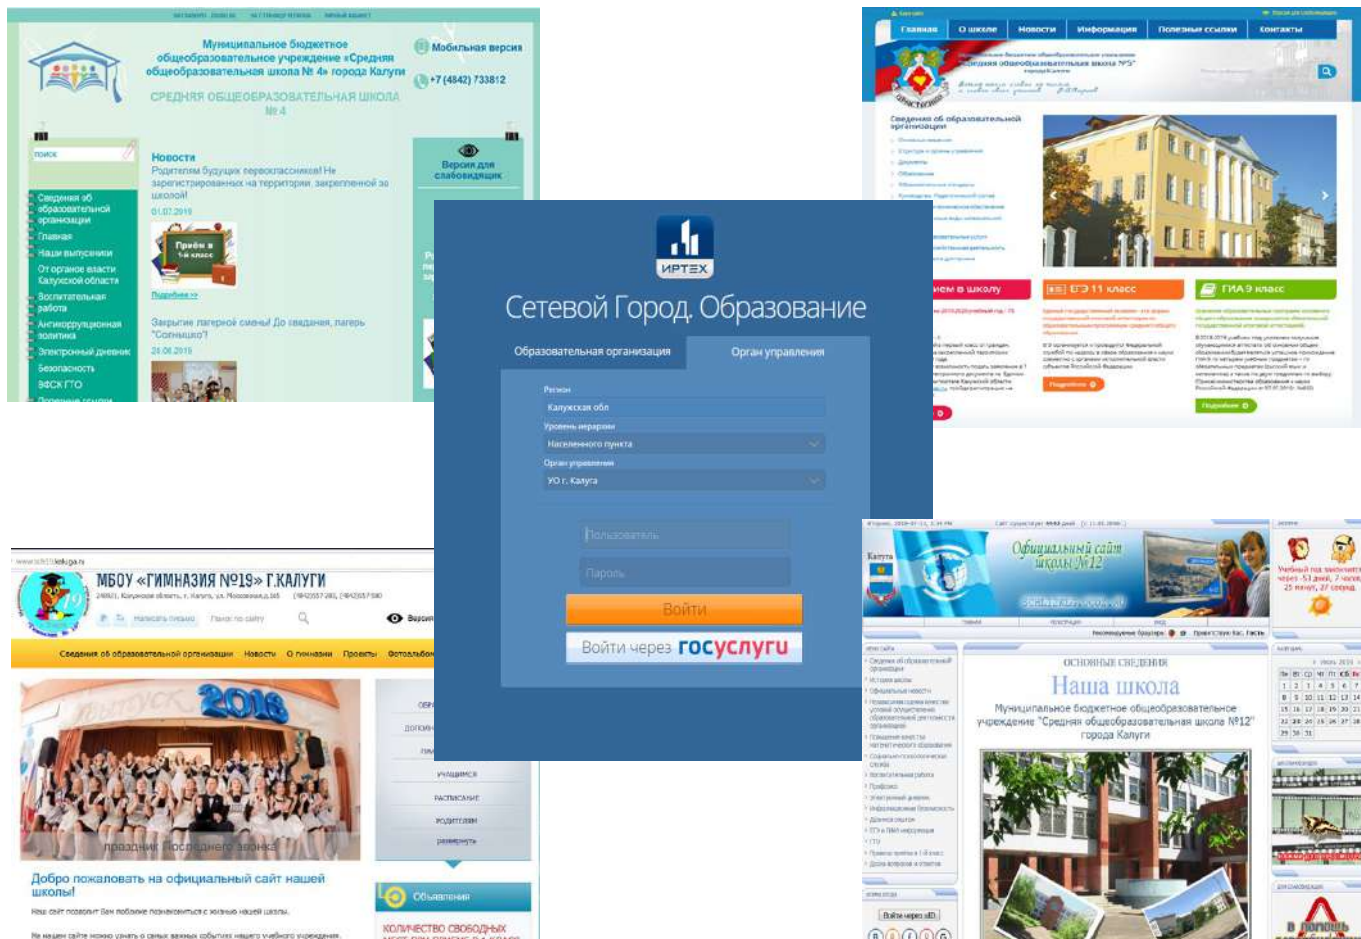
Муниципальное бюджетное общеобразовательное учреждение «Средняя общеобразовательная школа № 4» города Калуги

СРЕДНЯЯ ОБЩЕОБРАЗОВАТЕЛЬНАЯ ШКОЛА № 4

Мобильная версия

+7 (4842) 733812

Поиск

Сведения об образовательной организации
Главная
Наши выпускники
От органов власти Калужской области
Воспитательная работа
Антикоррупционная политика
Электронный дневник
Безопасность
ВФСК ГТО

Новости
Родителям будущих первоклассников! Не зарегистрированных на территории, закрепленной за школой!
01.07.2019

Приём в 1-й класс

Подробнее >>

Закрытие лагерной смены! До свидания, лагерь "Солнышко"!
26.06.2019

Версия для слабовидящих

Главная | О школе | Новости | Информация | Полезные ссылки | Контакты

Сведения об образовательной организации

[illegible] ем в школу
ЕГЭ 11 класс
ГИА 9 класс

Подробнее
Подробнее

ИРТЕХ

Сетевой Город. Образование

Образовательная организация
Орган управления

Регион
Калужская обл
Уровень иерархии
Населенного пункта
Орган управления
УО г. Калуга

Пользователь
Пароль

Войти

Войти через госуслуги

МБОУ «ГИМНАЗИЯ №19» Г.КАЛУГИ

Написать письмо
Поиск по сайту

Версия

Сведения об образовательной организации | Новости | О гимназии | Проекты | Фотоальбом

Выпуск 2018

Праздник Последнего звонка

Добро пожаловать на официальный сайт нашей школы!

учащимся
расписание
родителям
развернуть

Объявления

Количество свободных

Калуга

Официальный сайт школы №12

ОСНОВНЫЕ СВЕДЕНИЯ

Наша школа

Муниципальное бюджетное общеобразовательное учреждение "Средняя общеобразовательная школа №12" города Калуги

Войти через sID